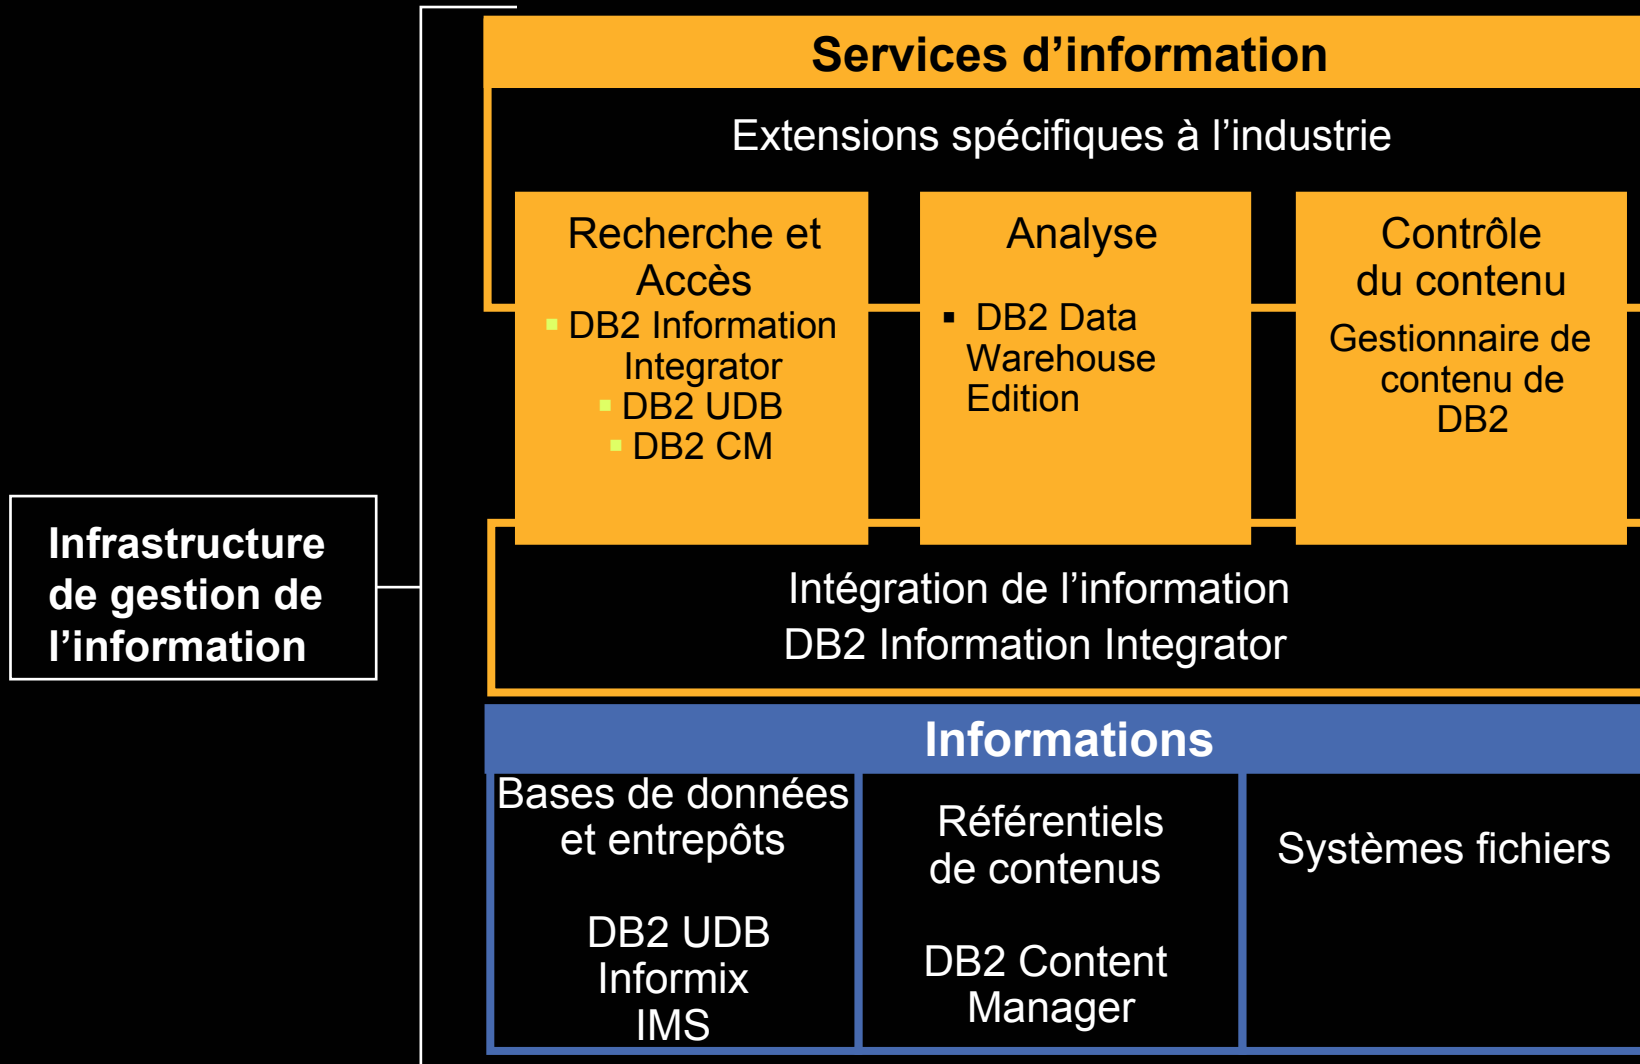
Infrastructure de gestion de l’information

Services d’information

Extensions spécifiques à l’industrie

Recherche et Accès
DB2 Information Integrator
DB2 UDB
DB2 CM

Analyse
DB2 Data Warehouse Edition

Contrôle du contenu
Gestionnaire de contenu de DB2

Intégration de l’information
DB2 Information Integrator

Informations

Bases de données et entrepôts
DB2 UDB
Informix
IMS

Référentiels de contenus
DB2 Content Manager

Systèmes fichiers